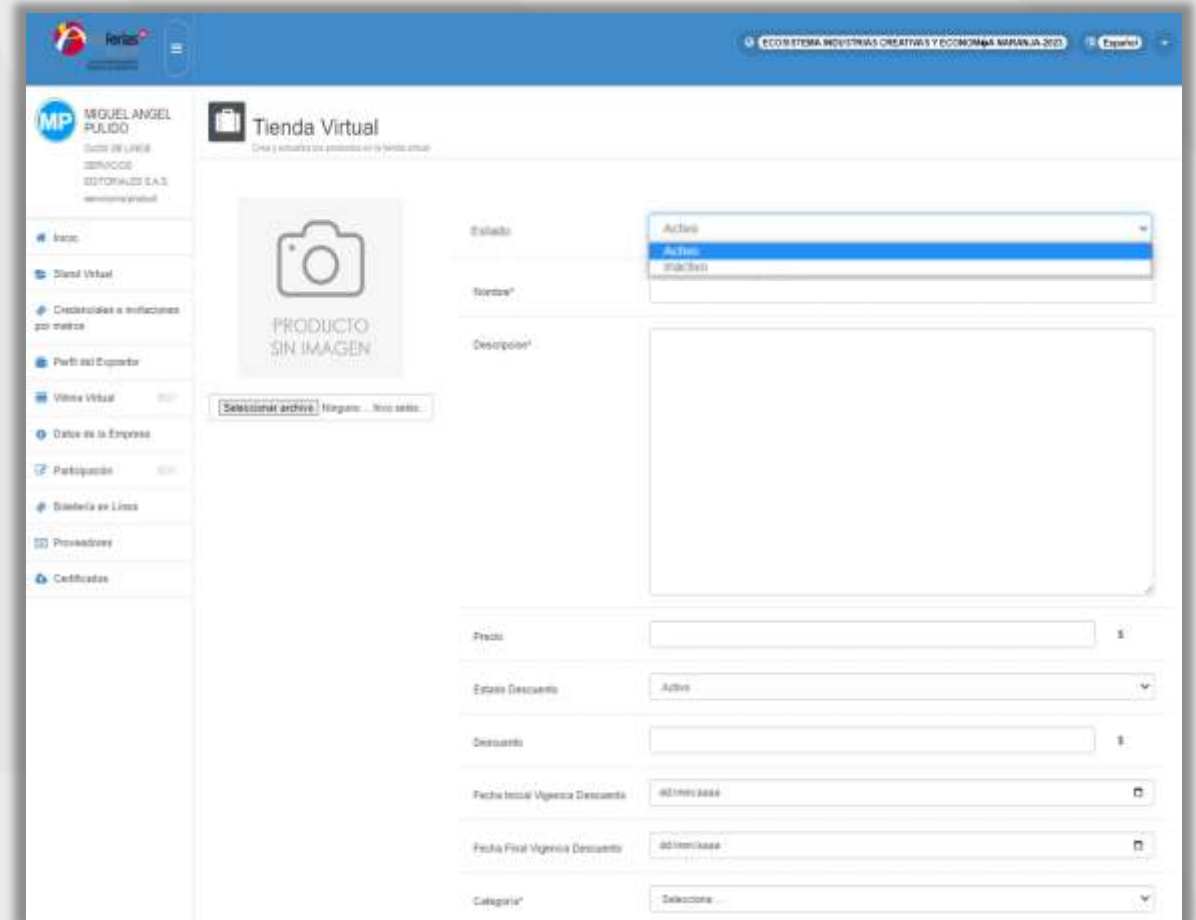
ferias

ECOSISTEMA INDUSTRIAS CREATIVAS Y ECONOMÍA NARANJA 2021 Español

MP MIGUEL ANGEL PULIDO

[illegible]

Inicio

Stand Virtual

Credenciales e invitaciones por medios

Perfil del Expositor

Vitrina Virtual

Datos de la Empresa

Participación

Boletería en Línea

Proveedores

Certificados

Tienda Virtual

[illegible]

PRODUCTO SIN IMAGEN

Seleccionar archivo Ninguno ... fico selec...

Estado Activo

Activo

Inactivo

Nombre*

Descripcion*

Precio $

Estado Descuento Activo

Descuento $

Fecha Inicial Vigencia Descuento dd/mm/aaaa

Fecha Final Vigencia Descuento dd/mm/aaaa

Categoria* Selecciona ...